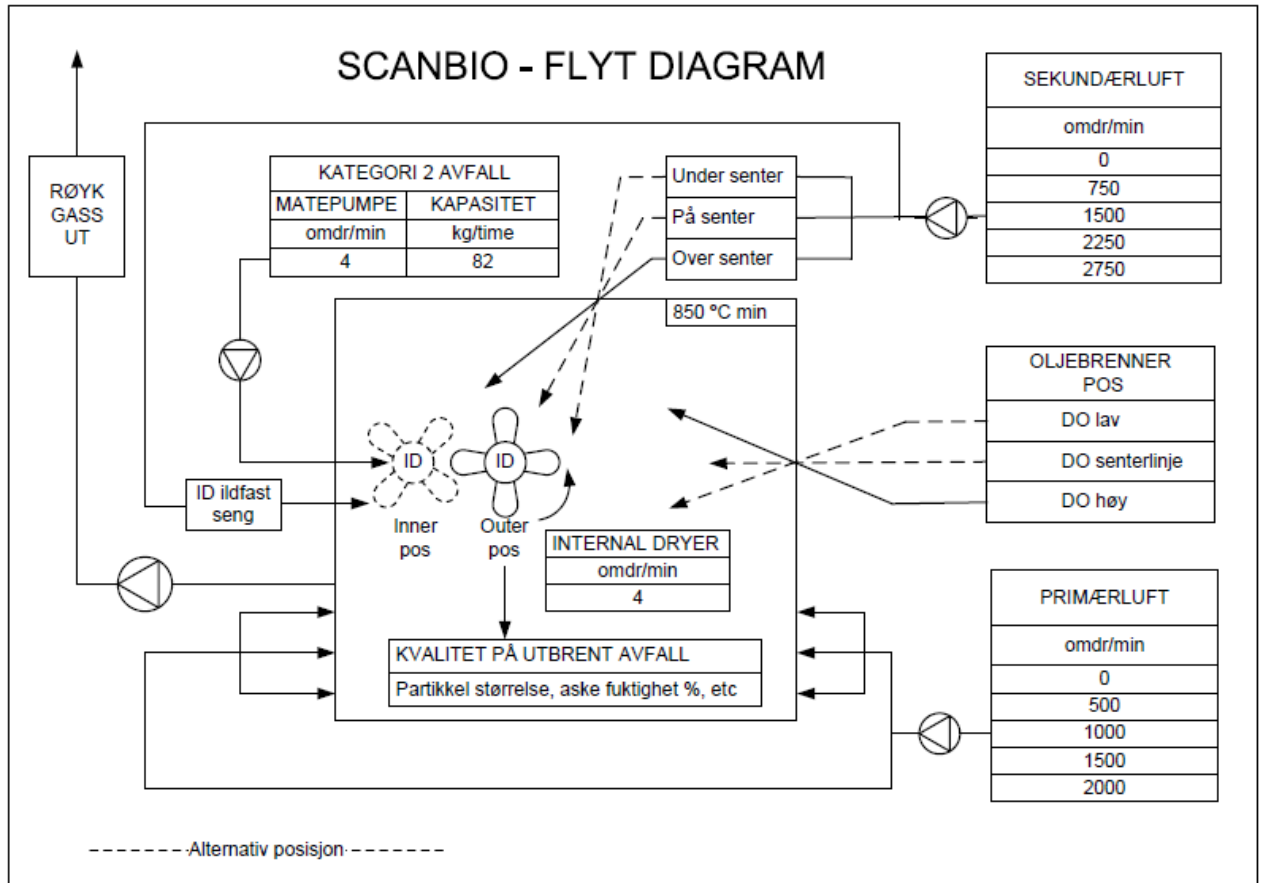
SCANBIO - FLYT DIAGRAM

RØYK GASS UT

| KATEGORI 2 AVFALL | |
|---|---|
| MATEPUMPE | KAPASITET |
| omdr/min | kg/time |
| 4 | 82 |

Under senter
På senter
Over senter

| SEKUNDÆRLUFT |
|---|
| omdr/min |
| 0 |
| 750 |
| 1500 |
| 2250 |
| 2750 |

850 °C min

OLJEBRENNER POS
DO lav
DO senterlinje
DO høy

ID
ID
ID ildfast seng
Inner pos
Outer pos

| INTERNAL DRYER |
|---|
| omdr/min |
| 4 |

| PRIMÆRLUFT |
|---|
| omdr/min |
| 0 |
| 500 |
| 1000 |
| 1500 |
| 2000 |

KVALITET PÅ UTBRENT AVFALL
Partikkel størrelse, aske fuktighet %, etc

Alternativ posisjon